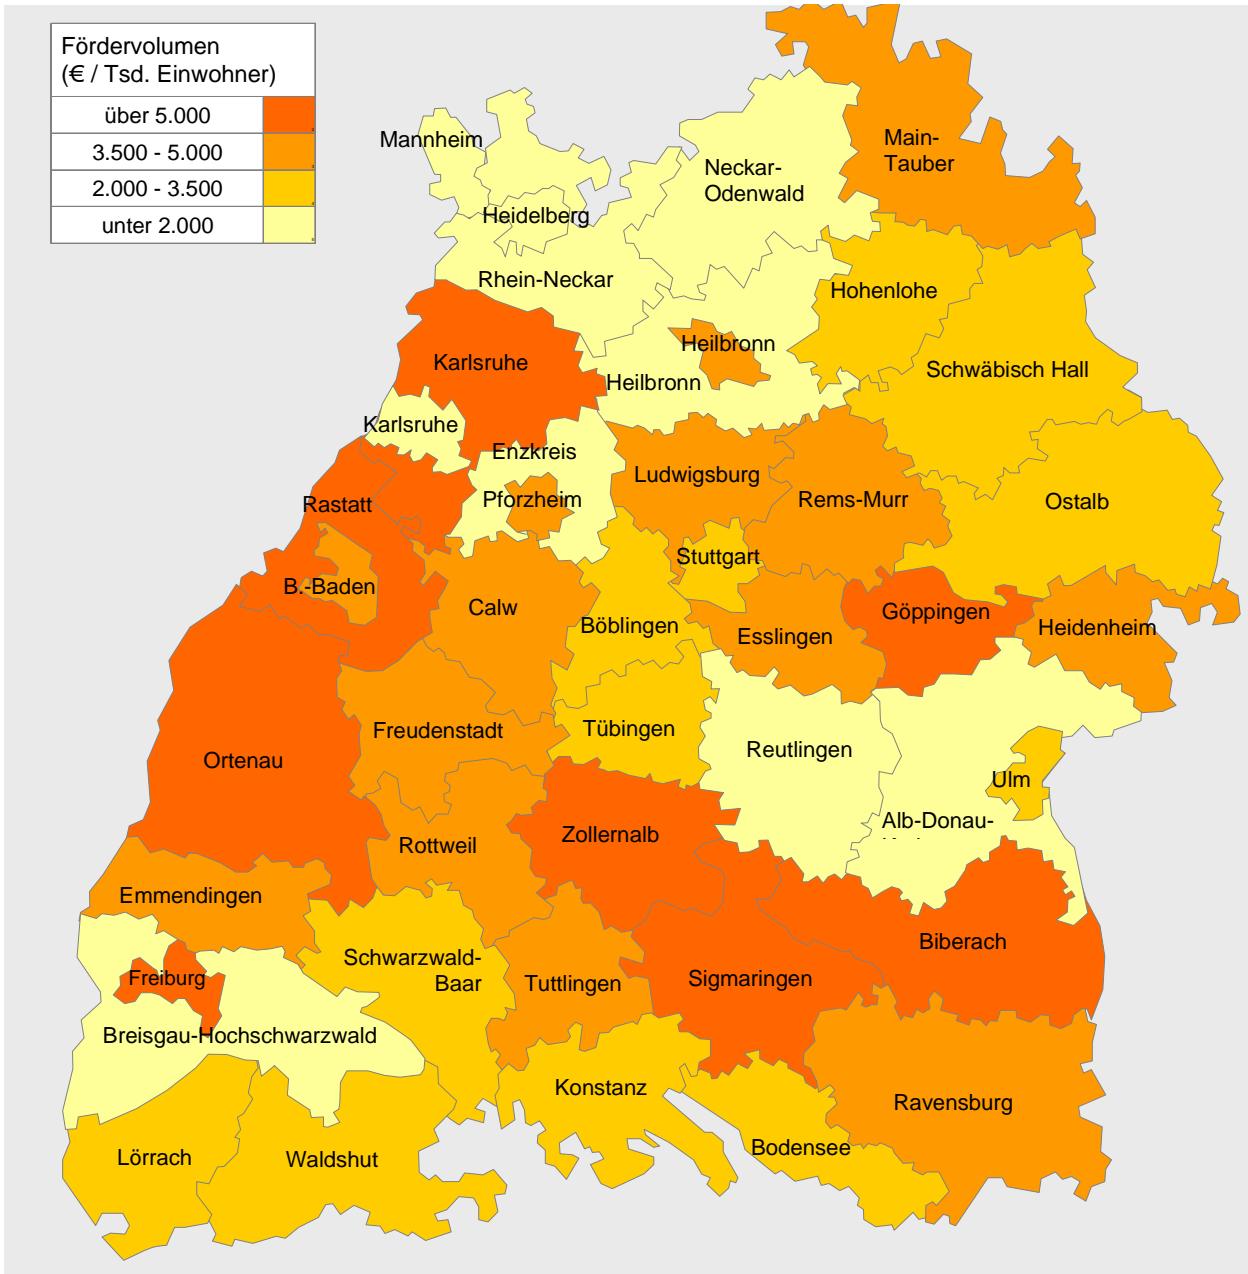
Fördervolumen (€ / Tsd. Einwohner)

| über 5.000 |
|---|
| 3.500 - 5.000 |
| 2.000 - 3.500 |
| unter 2.000 |

Mannheim
Heidelberg
Neckar-Odenwald
Main-Tauber
Rhein-Neckar
Hohenlohe
Karlsruhe
Heilbronn
Heilbronn
Schwäbisch Hall
Karlsruhe
Enzkreis
Ludwigsburg
Rastatt
Pforzheim
Rems-Murr
Ostalb
Stuttgart
B.-Baden
Calw
Böblingen
Göppingen
Esslingen
Heidenheim
Freudenstadt
Tübingen
Ortenau
Reutlingen
Ulm
Alb-Donau-
Zollernalb
Rottweil
Emmendingen
Biberach
Schwarzwald-Baar
Freiburg
Tuttlingen
Sigmaringen
Breisgau-Hochschwarzwald
Konstanz
Ravensburg
Bodensee
Lörrach
Waldshut